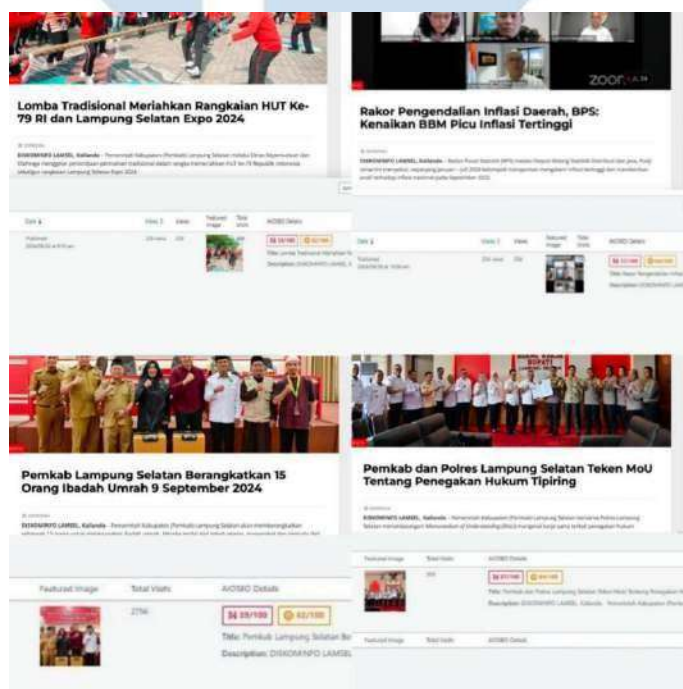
Lomba Tradisional Meriahkan Rangkaian HUT Ke-79 RI dan Lampung Selatan Expo 2024

DISKOMINFO LAMSEL, Kalianda - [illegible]

Date | Views | Featured Image | Total Visits | AIOSEO Details

Published 2024/08/16 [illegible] | 56 | 59/100 | 62/100

Title: Lomba Tradisional Meriahkan R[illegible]

Description: DISKOMINFO LAMSEL K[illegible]

zoom

Rakor Pengendalian Inflasi Daerah, BPS: Kenaikan BBM Picu Inflasi Tertinggi

DISKOMINFO LAMSEL, Kalianda - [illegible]

Date | Views | Featured Image | Total Visits | AIOSEO Details

Published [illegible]

Title: Rakor Pengendalian Inflasi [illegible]

Description: DISKOMINFO LAMSEL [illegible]

Pemkab Lampung Selatan Berangkatkan 15 Orang Ibadah Umrah 9 September 2024

DISKOMINFO LAMSEL, Kalianda - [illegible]

Featured Image | Total Visits | AIOSEO Details

2756 | 59/100 | 62/100

Title: Pemkab Lampung Selatan Be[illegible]

Description: DISKOMINFO LAMSEL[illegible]

BUPATI

Pemkab dan Polres Lampung Selatan Teken MoU Tentang Penegakan Hukum Tipiring

DISKOMINFO LAMSEL, Kalianda - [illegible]

Featured Image | Total Visits | AIOSEO Details

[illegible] | 57/100 | 64/100

Title: Pemkab dan Polres Lampung Selatan Teken MoU Tentang Penegakan H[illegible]

Description: DISKOMINFO LAMSEL, Kalianda - Pemerintah Kabupaten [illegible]

Featured Image | Total Visits | AIOSEO Details